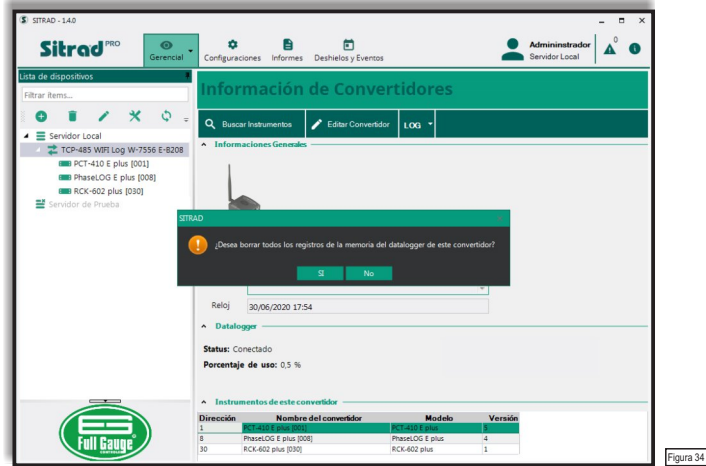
SITRAD - 1.4.0

Sitrad PRO

Gerencial

Configuraciones Informes Deshielos y Eventos

Admininstrador
Servidor Local

0

Lista de dispositivos

Filtrar ítems...

Servidor Local
TCP-485 WIFI Log W-7556 E-8208
PCT-410 E plus [001]
PhaseLOG E plus [008]
RCK-602 plus [030]
Servidor de Prueba

Información de Convertidores

Buscar Instrumentos
Editar Convertidor
LOG

Informaciones Generales

SITRAD

¿Desea borrar todos los registros de la memoria del datalogger de este convertidor?

Sí No

Reloj 30/06/2020 17:54

Datalogger

Status: Conectado

Porcentaje de uso: 0,5 %

Instrumentos de este convertidor

| Dirección | Nombre del convertidor | Modelo | Versión |
|---|---|---|---|
| 1 | PCT-410 E plus [001] | PCT-410 E plus | 5 |
| 8 | PhaseLOG E plus [008] | PhaseLOG E plus | 4 |
| 30 | RCK-602 plus [030] | RCK-602 plus | 1 |

Full Gauge CONTROLS

Figura 34